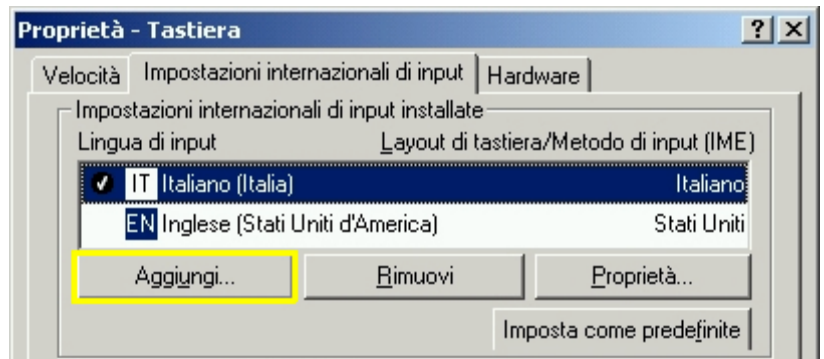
Proprietà - Tastiera

?

X

Velocità

Impostazioni internazionali di input

Hardware

Impostazioni internazionali di input installate

Lingua di input

Layout di tastiera/Metodo di input (IME)

| | | |
|---|---|---|
| IT | Italiano (Italia) | Italiano |
| EN | Inglese (Stati Uniti d'America) | Stati Uniti |

Aggiungi...

Rimuovi

Proprietà...

Imposta come predefinite